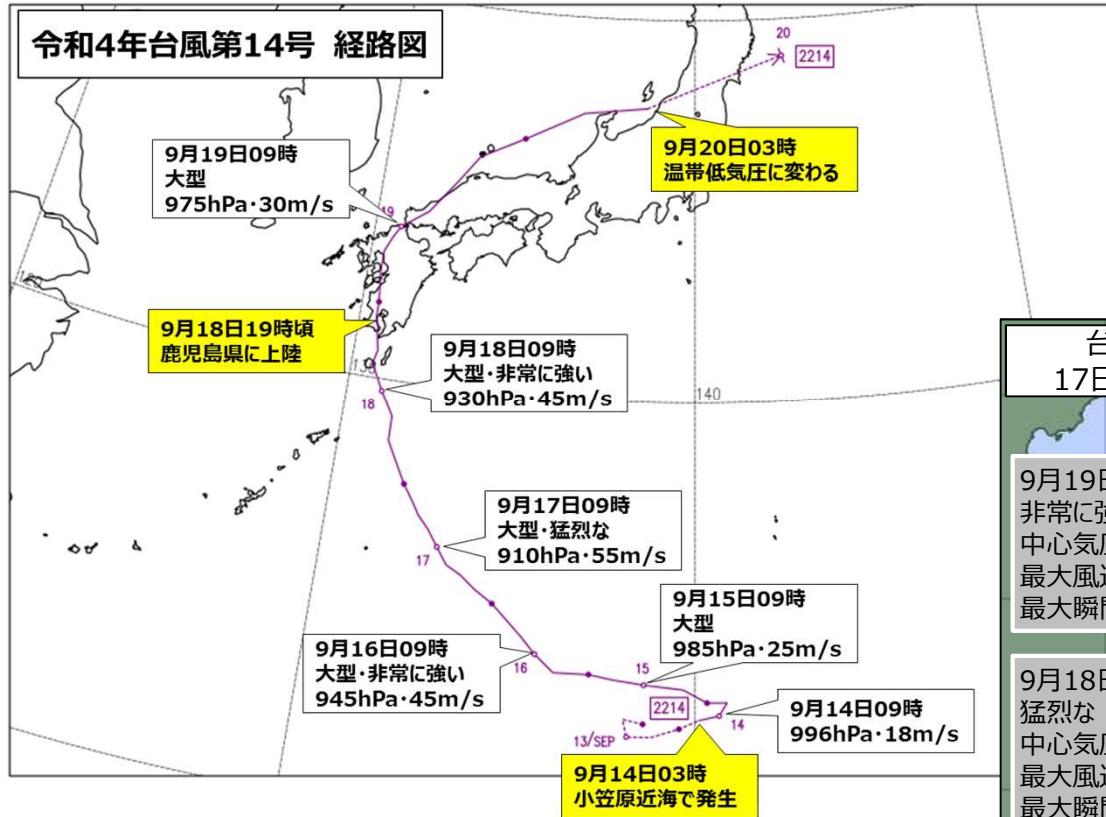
令和4年台風第14号 経路図

20
2214

9月19日09時
大型
975hPa・30m/s

19

9月20日03時
温帯低気圧に変わる

9月18日19時頃
鹿児島県に上陸

9月18日09時
大型・非常に強い
930hPa・45m/s

18

140

9月17日09時
大型・猛烈な
910hPa・55m/s

17

9月15日09時
大型
985hPa・25m/s

9月16日09時
大型・非常に強い
945hPa・45m/s

16

15

2214

14

13/SEP

9月14日09時
996hPa・18m/s

9月14日03時
小笠原近海で発生

台
17日

9月19日
非常に強
中心気圧
最大風速
最大瞬間

9月18日
猛烈な
中心気圧
最大風速
最大瞬間